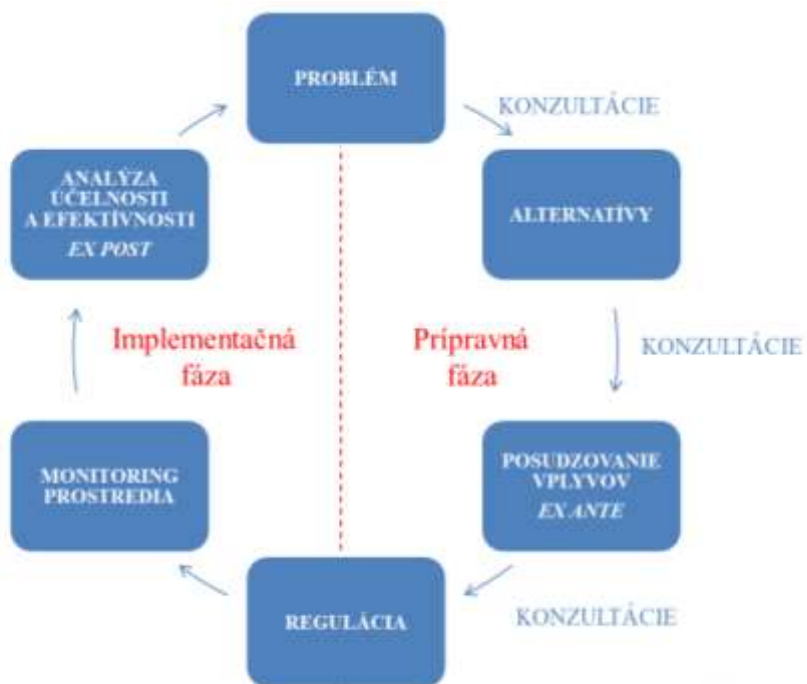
PROBLÉM

KONZULTÁCIE

ALTERNATÍVY

KONZULTÁCIE

POSUDZOVANIE VPLYVOV
EX ANTE

KONZULTÁCIE

REGULÁCIA

MONITORING PROSTREDIA

ANALÝZA ÚČELNOSTI A EFEKTÍVNOSTI
EX POST

Implementačná fáza

Prípravná fáza